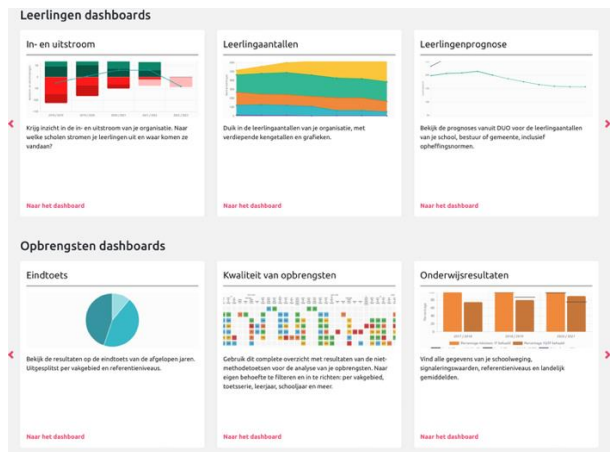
Leerlingen dashboards

In- en uitstroom

Krijg inzicht in de in- en uitstroom van je organisatie. Naar welke scholen stromen je leerlingen uit en waar komen ze vandaan?

Naar het dashboard

Leerlingaantallen

Duik in de leerlingaantallen van je organisatie, met verdiepende kengetallen en grafieken.

Naar het dashboard

Leerlingenprognose

Bekijk de prognoses vanuit DUO voor de leerlingaantallen van je school, bestuur of gemeente, inclusief opheffingsnormen.

Naar het dashboard

Opbrengsten dashboards

Eindtoets

Bekijk de resultaten op de eindtoets van de afgelopen jaren. Uitgesplitst per vakgebied en referentieniveaus.

Naar het dashboard

Kwaliteit van opbrengsten

Gebruik dit complete overzicht met resultaten van de niet-methodetoetsen voor de analyse van je opbrengsten. Naar eigen behoefte te filteren en in te richten: per vakgebied, toetsserie, leerjaar, schooljaar en meer.

Naar het dashboard

Onderwijsresultaten

Vind alle gegevens van je schoolweging, signaleringswaarden, referentieniveaus en landelijk gemiddelden.

Naar het dashboard